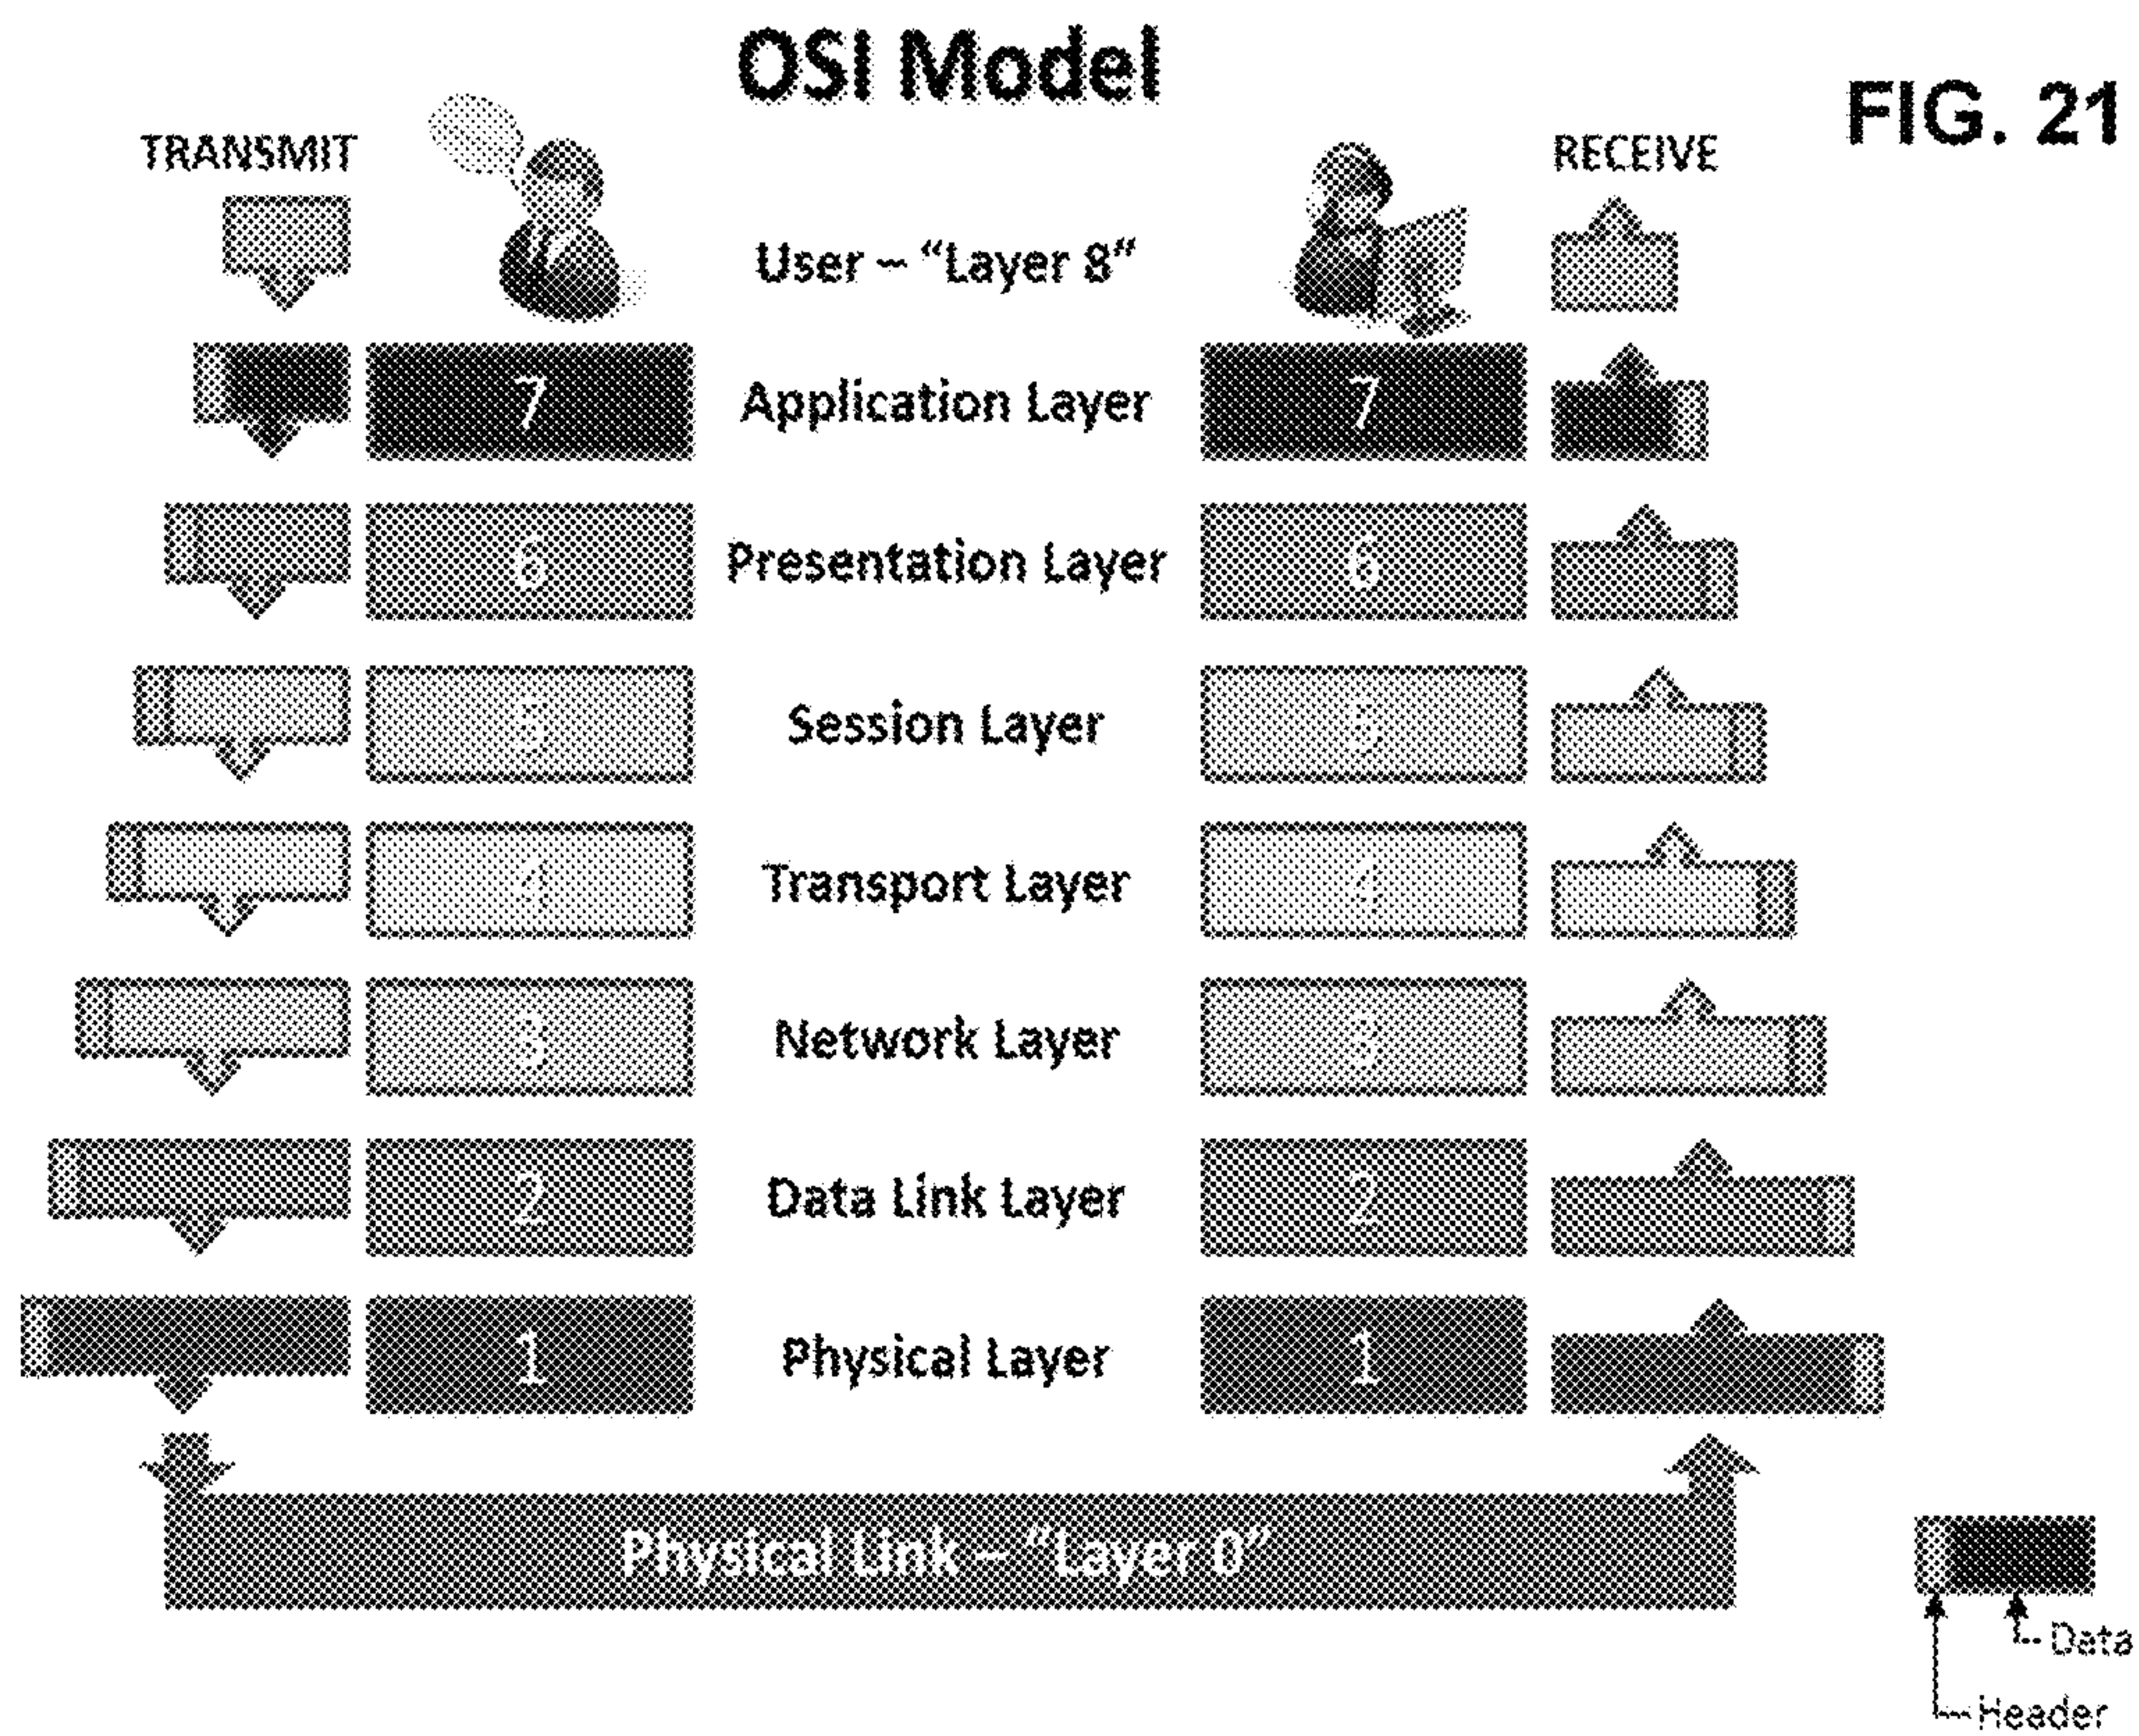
OSI Model

FIG. 21

TRANSMIT

RECEIVE

User ~ "Layer 8"

7 Application Layer 7

6 Presentation Layer 6

5 Session Layer 5

4 Transport Layer 4

3 Network Layer 3

2 Data Link Layer 2

1 Physical Layer 1

Physical Link – "Layer 0"

Data

Header